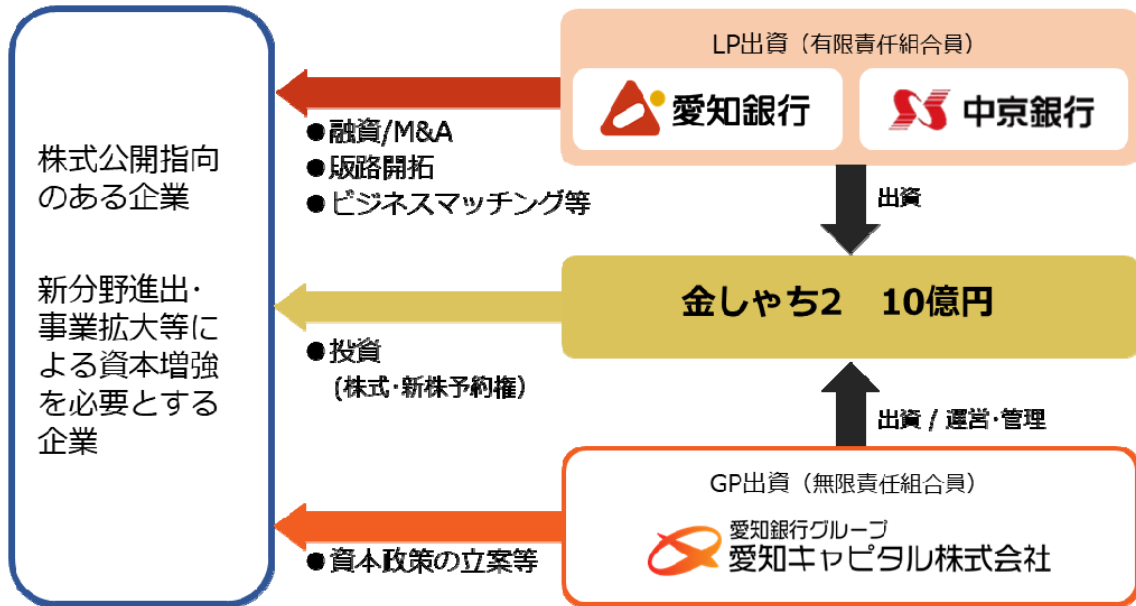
株式公開指向のある企業

新分野進出・事業拡大等による資本増強を必要とする企業

LP出資（有限責任組合員）

愛知銀行

中京銀行

●融資/M&A
●販路開拓
●ビジネスマッチング等

出資

金しゃち2　10億円

●投資
（株式・新株予約権）

出資 / 運営・管理

GP出資（無限責任組合員）

愛知銀行グループ
愛知キャピタル株式会社

●資本政策の立案等